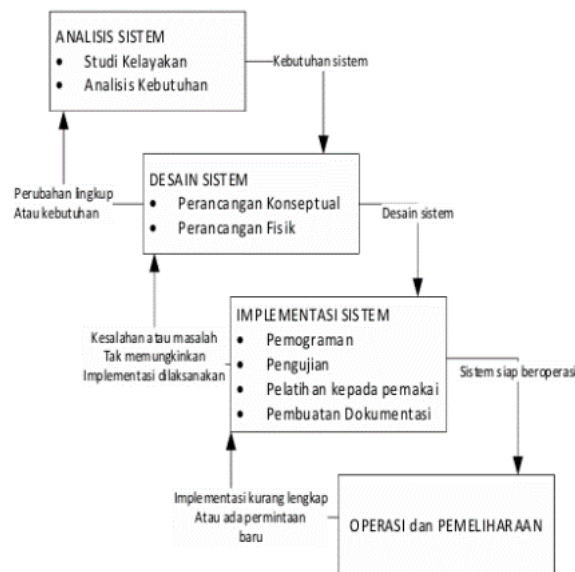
ANALISIS SISTEM
• Studi Kelayakan
• Analisis Kebutuhan

Kebutuhan sistem

Perubahan lingkup
Atau kebutuhan

DESAIN SISTEM
• Perancangan Konseptual
• Perancangan Fisik

Desain sistem

Kesalahan atau masalah
Tak memungkinkan
Implementasi dilaksanakan

IMPLEMENTASI SISTEM
• Pemograman
• Pengujian
• Pelatihan kepada pemakai
• Pembuatan Dokumentasi

Sistem siap beroperasi

Implementasi kurang lengkap
Atau ada permintaan
baru

OPERASI dan PEMELIHARAAN